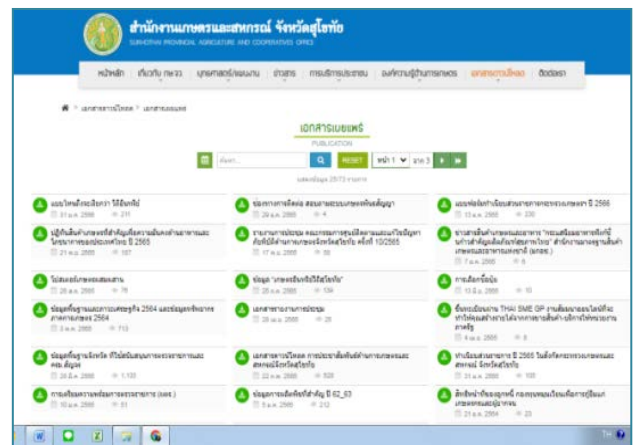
สำนักงานเกษตรและสหกรณ์ จังหวัดสุโขทัย
SUKHOTHAI PROVINCIAL AGRICULTURE AND COOPERATIVES OFFICE

หน้าหลัก | เกี่ยวกับ กษ.จว. | ยุทธศาสตร์/แผนงาน | ข่าวสาร | การบริการประชาชน | องค์ความรู้ด้านการเกษตร | เอกสารดาวน์โหลด | ติดต่อเรา

เอกสารดาวน์โหลด > เอกสารเผยแพร่

เอกสารเผยแพร่
PUBLICATION

ค้นหา... | RESET | หน้า 1 | จาก 3

แสดงข้อมูล 25/73 รายการ

แผนไหนดีจะเลือกว่า ไร้อีมิ หรือ
31 ส.ค. 2565 | 211

ข้อมูลการจดทะเบียน สมรภาพระบบเกษตรกรค้นสัญญา
29 ส.ค. 2565 | 4

แผนพัฒนาระยะเวลาในการจัดทำเกษตรกร ปี 2566
13 ส.ค. 2565 | 230

ปฏิทินสินค้าเกษตรที่สำคัญเพื่อความมั่นคงด้านอาหารและโภชนาการของประเทศไทย ปี 2565
21 ส.ค. 2565 | 187

รายงานการประชุม คณะกรรมการขับเคลื่อนงานและแนวทางปัญหาเกษตรกรจังหวัดสุโขทัย ครั้งที่ 10/2565
17 ส.ค. 2565 | 98

ข่าวสารสินค้าเกษตรและอาหาร "กระบวนการผลิตสินค้าเกษตรที่สำคัญเพื่อเตรียมความพร้อม" สำนักงานมาตรฐานสินค้าเกษตรและอาหารแห่งชาติ (มกอช.)
7 ส.ค. 2565 | 89

ไปสะสมกับเกษตรสมสมาน
28 ส.ค. 2565 | 76

ข้อมูล "เกษตรกรพัฒน์ให้มีอาชีพ"
25 ส.ค. 2565 | 134

การเลือกซื้อผัก
13 ส.ค. 2565 | 60

ข้อมูลพื้นฐานและการเกษตรภูมิ 2564 และข้อมูลเกษตรกรภาคเกษตรกร 2564
3 ส.ค. 2565 | 713

เอกสารรายงานการประชุม
20 ส.ค. 2565 | 28

ขึ้นทะเบียนงาน THAI SME GP งานสัมมนาของโลกดีที่จะทำให้ผลสำเร็จได้มาตรฐานสินค้าบริการให้หน่วยงานภาครัฐ
4 ส.ค. 2565 | 61

ข้อมูลพื้นฐานจังหวัด ที่ใช้สนับสนุนการตรวจราชการและคณะ ลิ่มคุ้ม
20 มี.ค. 2565 | 1,133

เอกสารดาวน์โหลด การประชาสัมพันธ์ด้านการเกษตรและสหกรณ์จังหวัดสุโขทัย
22 ก.พ. 2565 | 520

ทำเนียบส่วนราชการ ปี 2565 ในสังกัดกระทรวงเกษตรและสหกรณ์ จังหวัดสุโขทัย
31 ม.ค. 2565 | 90

การเตรียมความพร้อมการตรวจราชการ (ผตร.)
10 ม.ค. 2565 | 81

ข้อมูลการผลิตพืชที่สำคัญ ปี 62_63
15 ม.ค. 2565 | 212

สักที่หน้าที่ของศูนย์ กระทรวงเกษตรเพื่อการปฏิรูปเกษตรกรและผู้ผลิต
21 ม.ค. 2564 | 23